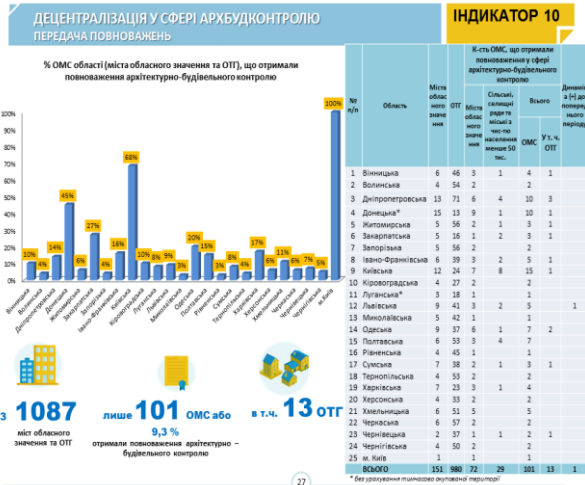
ДЕЦЕНТРАЛІЗАЦІЯ У СФЕРІ АРХБУДКОНТРОЛЮ
ПЕРЕДАЧА ПОВНОВАЖЕНЬ

ІНДИКАТОР 10

% ОМС області (міста обласного значення та ОТГ), що отримали повноваження архітектурно-будівельного контролю

100%
90%
80%
70%
60%
50%
40%
30%
20%
10%
0%

10% 4% 14% 45% 6% 27% 4% 16% 68% 10% 8% 9% 3% 20% 15% 3% 8% 4% 17% 6% 11% 6% 7% 5% 100%

Вінницька Волинська Дніпропетровська Донецька Житомирська Закарпатська Запорізька Івано-Франківська Київська Кіровоградська Луганська Львівська Миколаївська Одеська Полтавська Рівненська Сумська Тернопільська Харківська Херсонська Хмельницька Черкаська Чернівецька Чернігівська м.Київ

з 1087 міст обласного значення та ОТГ

лише 101 ОМС або 9,3 % отримали повноваження архітектурно – будівельного контролю

в т.ч. 13 ОТГ

| № п/п | Область | Міста обласного значення | ОТГ | К-сть ОМС, що отримали повноваження у сфері архітектурно-будівельного контролю: Міста обласного значення | Сільські, селищні ради та міські з чис-лю населення менше 50 тис. | Всього: ОМС | У т. ч. ОТГ | Динаміка (+) до попереднього періоду |
|---|---|---|---|---|---|---|---|---|
| 1 | Вінницька | 6 | 46 | 3 | 1 | 4 | 1 | |
| 2 | Волинська | 4 | 54 | 2 | | 2 | | |
| 3 | Дніпропетровська | 13 | 71 | 6 | 4 | 10 | 3 | |
| 4 | Донецька* | 15 | 13 | 9 | 1 | 10 | 1 | |
| 5 | Житомирська | 5 | 56 | 2 | 1 | 3 | 1 | |
| 6 | Закарпатська | 5 | 16 | 1 | 2 | 3 | 1 | |
| 7 | Запорізька | 5 | 56 | 2 | | 2 | | |
| 8 | Івано-Франківська | 6 | 39 | 3 | 2 | 5 | 1 | |
| 9 | Київська | 12 | 24 | 7 | 8 | 15 | 1 | |
| 10 | Кіровоградська | 4 | 27 | 2 | | 2 | | |
| 11 | Луганська* | 3 | 18 | 1 | | 1 | | |
| 12 | Львівська | 9 | 41 | 3 | 2 | 5 | | 1 |
| 13 | Миколаївська | 5 | 32 | 1 | | 1 | | |
| 14 | Одеська | 9 | 37 | 6 | 1 | 7 | 2 | |
| 15 | Полтавська | 6 | 53 | 3 | 4 | 7 | | |
| 16 | Рівненська | 4 | 45 | 1 | | 1 | | |
| 17 | Сумська | 7 | 38 | 2 | 1 | 3 | 1 | |
| 18 | Тернопільська | 4 | 53 | 2 | | 2 | | |
| 19 | Харківська | 7 | 23 | 3 | 1 | 4 | | |
| 20 | Херсонська | 4 | 33 | 2 | | 2 | | |
| 21 | Хмельницька | 6 | 51 | 5 | | 5 | | |
| 22 | Черкаська | 6 | 57 | 2 | | 2 | | |
| 23 | Чернівецька | 2 | 37 | 1 | 1 | 2 | 1 | |
| 24 | Чернігівська | 4 | 50 | 2 | | 2 | | |
| 25 | м. Київ | 1 | | 1 | | 1 | | |
| | ВСЬОГО | 151 | 980 | 72 | 29 | 101 | 13 | 1 |

* без урахування тимчасово окупованої території

27